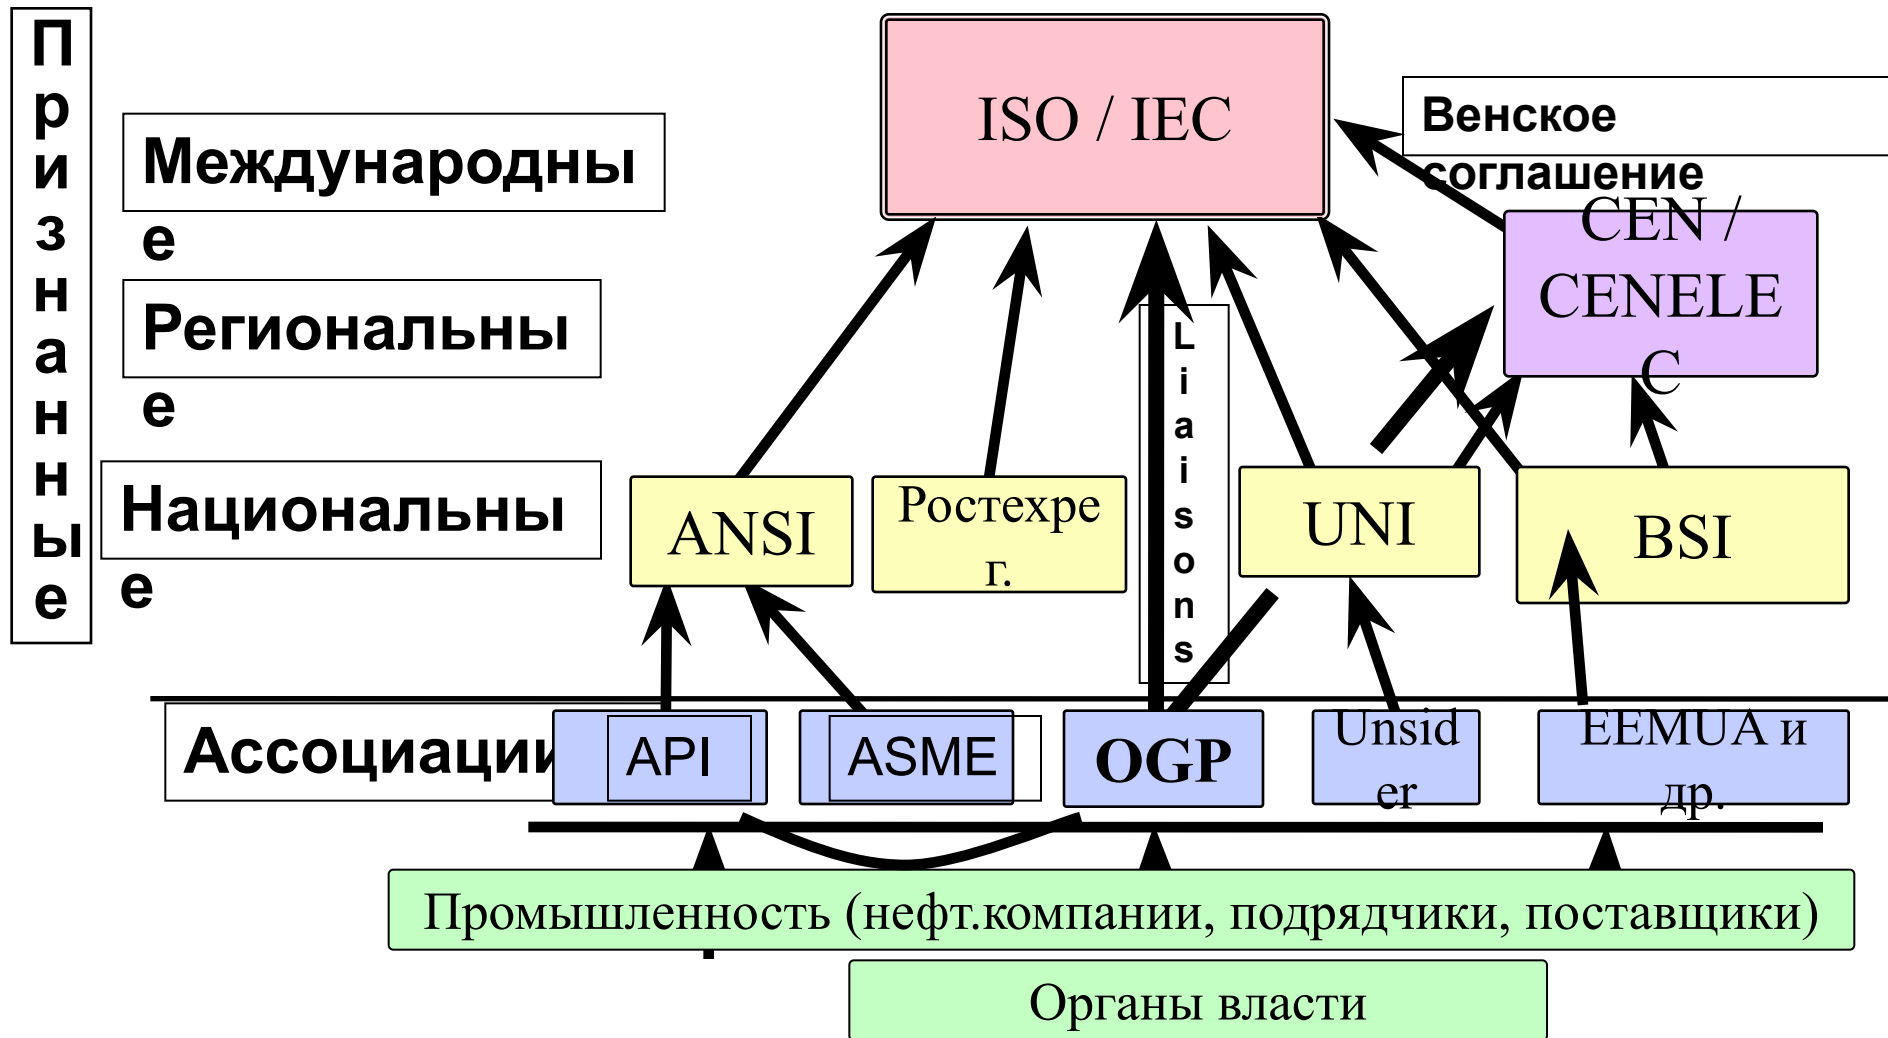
Признанные

Международные

Региональные

Национальные

ISO / IEC

Венское соглашение

CEN / CENELEC

ANSI

Ростехрег.

Liaisons

UNI

BSI

Ассоциации

API

ASME

OGP

Unsider

EEMUA и др.

Промышленность (нефт.компании, подрядчики, поставщики)

Органы власти